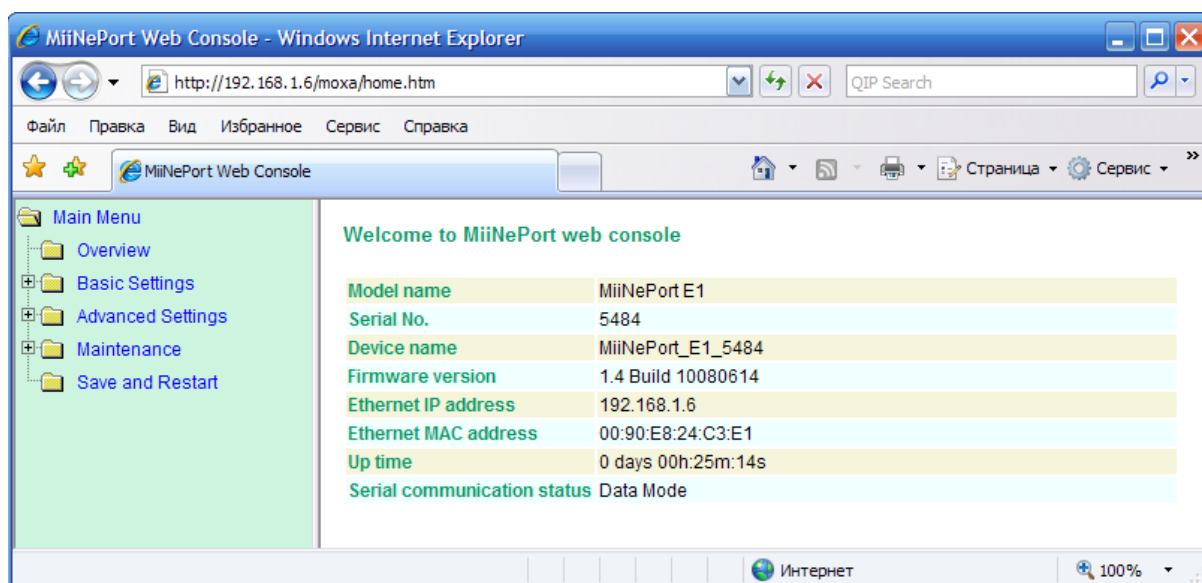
MiiNePort Web Console - Windows Internet Explorer

http://192.168.1.6/moxa/home.htm

QIP Search

Файл Правка Вид Избранное Сервис Справка

MiiNePort Web Console

Страница Сервис

Main Menu
Overview
Basic Settings
Advanced Settings
Maintenance
Save and Restart

Welcome to MiiNePort web console

| | |
|---|---|
| Model name | MiiNePort E1 |
| Serial No. | 5484 |
| Device name | MiiNePort_E1_5484 |
| Firmware version | 1.4 Build 10080614 |
| Ethernet IP address | 192.168.1.6 |
| Ethernet MAC address | 00:90:E8:24:C3:E1 |
| Up time | 0 days 00h:25m:14s |
| Serial communication status | Data Mode |

Интернет

100%